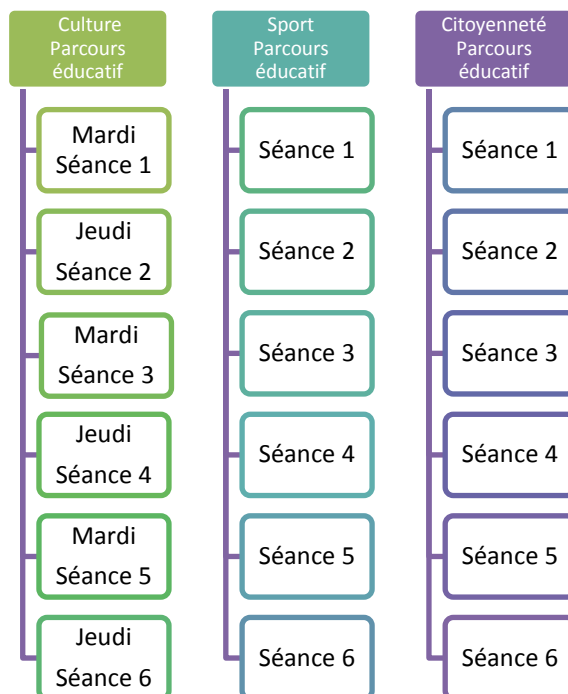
Culture Parcours éducatif

Mardi Séance 1

Jeudi Séance 2

Mardi Séance 3

Jeudi Séance 4

Mardi Séance 5

Jeudi Séance 6

Sport Parcours éducatif

Séance 1

Séance 2

Séance 3

Séance 4

Séance 5

Séance 6

Citoyenneté Parcours éducatif

Séance 1

Séance 2

Séance 3

Séance 4

Séance 5

Séance 6